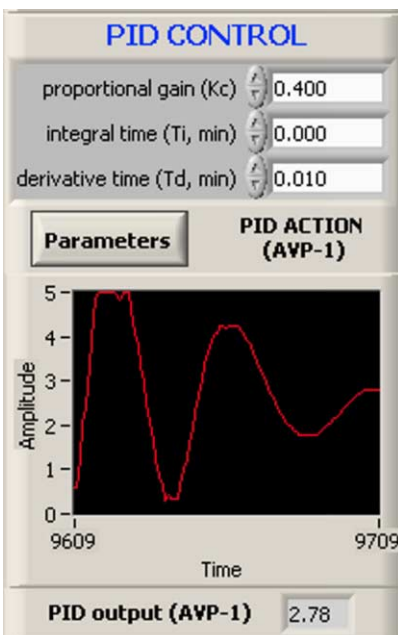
PID CONTROL

proportional gain (Kc) 0.400

integral time (Ti, min) 0.000

derivative time (Td, min) 0.010

Parameters

PID ACTION (AVP-1)

5
4
3
2
1
0

Amplitude

9609

9709

Time

PID output (AVP-1) 2.78